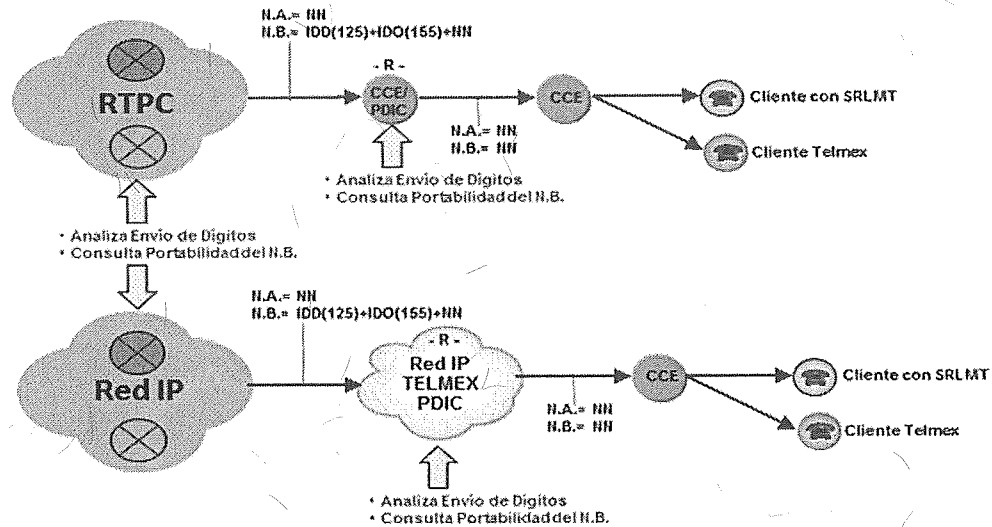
N.A.= NN
N.B.= IDD(125)+IDO(155)+NN

RTPC

- R -
CCE/PDIC

CCE

Cliente con SRLMT

Cliente Telmex

N.A.= NN
N.B.= NN

• Analiza Envio de Digitos
• Consulta Portabilidad del N.B.

• Analiza Envio de Digitos
• Consulta Portabilidad del N.B.

N.A.= NN
N.B.= IDD(125)+IDO(155)+NN

Red IP

- R -
Red IP TELMEX PDIC

CCE

Cliente con SRLMT

Cliente Telmex

N.A.= NN
N.B.= NN

• Analiza Envio de Digitos
• Consulta Portabilidad del N.B.